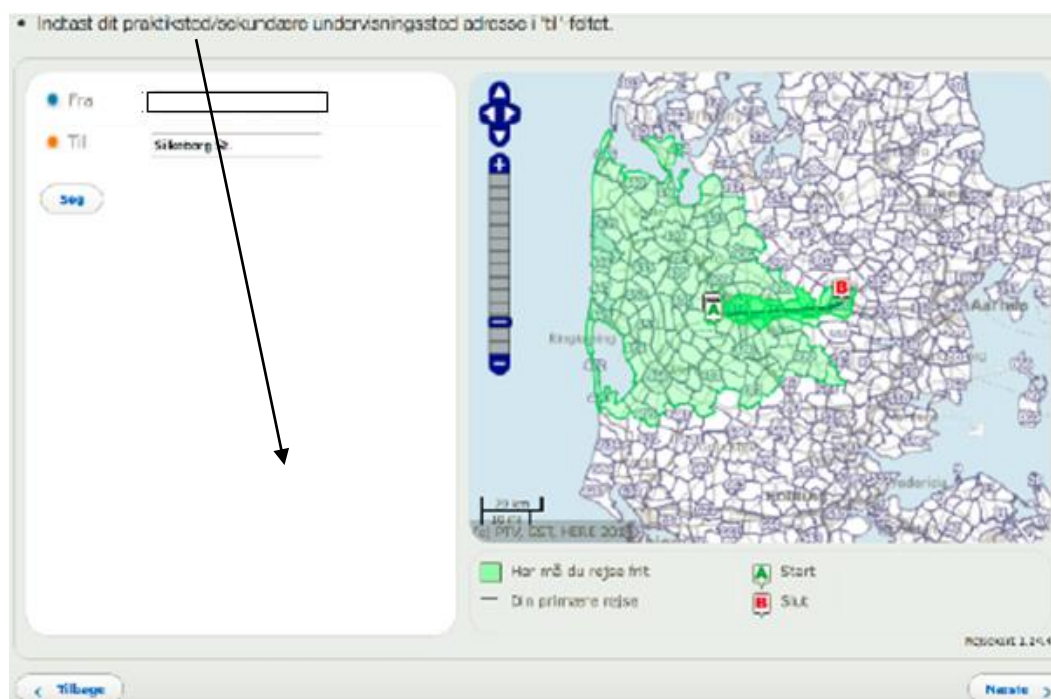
• Indtast dit praktiksted/sekundære undervisningssted adresse i "til"-feltet.

Fra

Til Silkeborg R.

Søg

Aarhus

Ringkøbing

Fredericia

20 km

10 mi

(c) PTV, OSM, HERE 2015

Her må du rejse frit

Din primære rejse

A Start

B Slut

Rejsekort 1.24.4

< Tilbage

Næste >